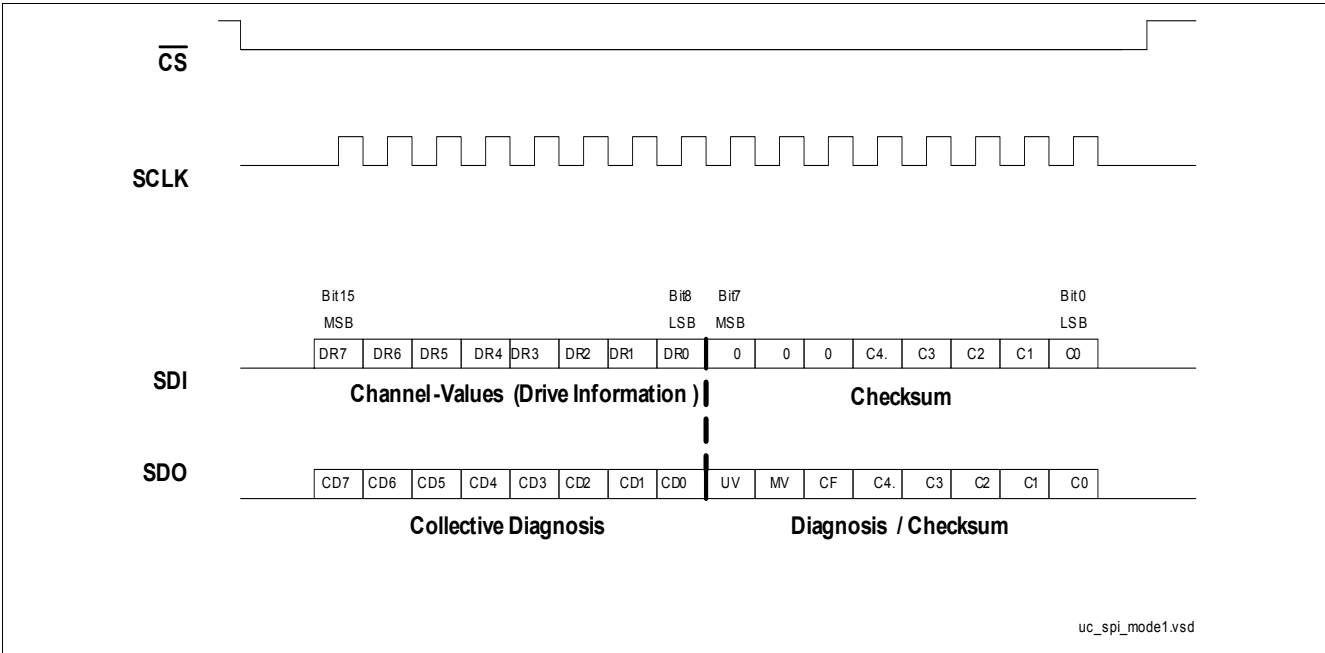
$\overline{CS}$

SCLK

Bit15
MSB

Bit8
LSB

Bit7
MSB

Bit0
LSB

| DR7 | DR6 | DR5 | DR4 | DR3 | DR2 | DR1 | DR0 | 0 | 0 | 0 | C4. | C3 | C2 | C1 | C0 |
|---|---|---|---|---|---|---|---|---|---|---|---|---|---|---|---|

SDI

Channel-Values (Drive Information )

Checksum

SDO

| CD7 | CD6 | CD5 | CD4 | CD3 | CD2 | CD1 | CD0 | UV | MV | CF | C4. | C3 | C2 | C1 | C0 |
|---|---|---|---|---|---|---|---|---|---|---|---|---|---|---|---|

Collective Diagnosis

Diagnosis / Checksum

uc_spi_mode1.vsd